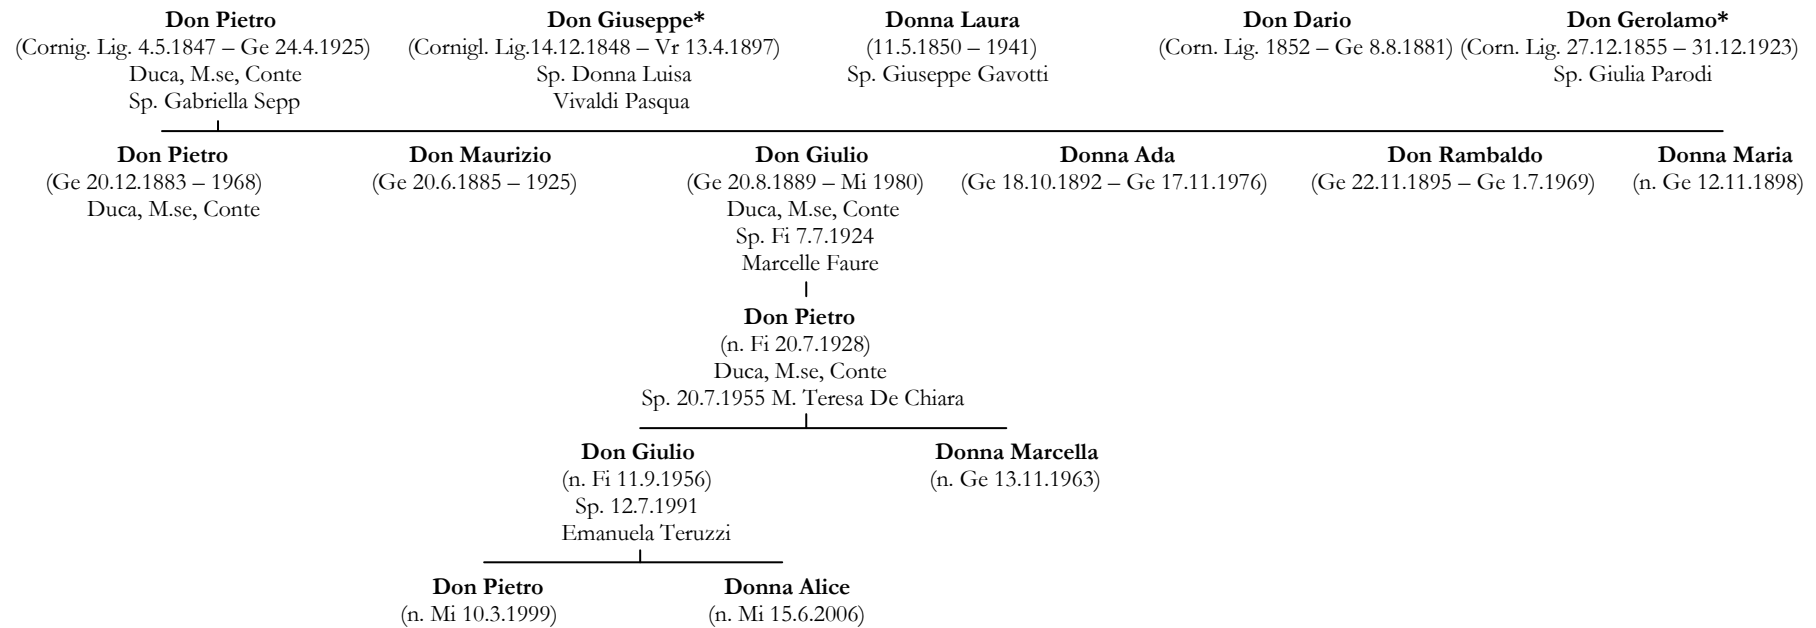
**Don Pietro**
(Cornig. Lig. 4.5.1847 – Ge 24.4.1925)
Duca, M.se, Conte
Sp. Gabriella Sepp

**Don Giuseppe***
(Cornigl. Lig.14.12.1848 – Vr 13.4.1897)
Sp. Donna Luisa Vivaldi Pasqua

**Donna Laura**
(11.5.1850 – 1941)
Sp. Giuseppe Gavotti

**Don Dario**
(Corn. Lig. 1852 – Ge 8.8.1881)

**Don Gerolamo***
(Corn. Lig. 27.12.1855 – 31.12.1923)
Sp. Giulia Parodi

**Don Pietro**
(Ge 20.12.1883 – 1968)
Duca, M.se, Conte

**Don Maurizio**
(Ge 20.6.1885 – 1925)

**Don Giulio**
(Ge 20.8.1889 – Mi 1980)
Duca, M.se, Conte
Sp. Fi 7.7.1924
Marcelle Faure

**Donna Ada**
(Ge 18.10.1892 – Ge 17.11.1976)

**Don Rambaldo**
(Ge 22.11.1895 – Ge 1.7.1969)

**Donna Maria**
(n. Ge 12.11.1898)

**Don Pietro**
(n. Fi 20.7.1928)
Duca, M.se, Conte
Sp. 20.7.1955 M. Teresa De Chiara

**Don Giulio**
(n. Fi 11.9.1956)
Sp. 12.7.1991
Emanuela Teruzzi

**Donna Marcella**
(n. Ge 13.11.1963)

**Don Pietro**
(n. Mi 10.3.1999)

**Donna Alice**
(n. Mi 15.6.2006)